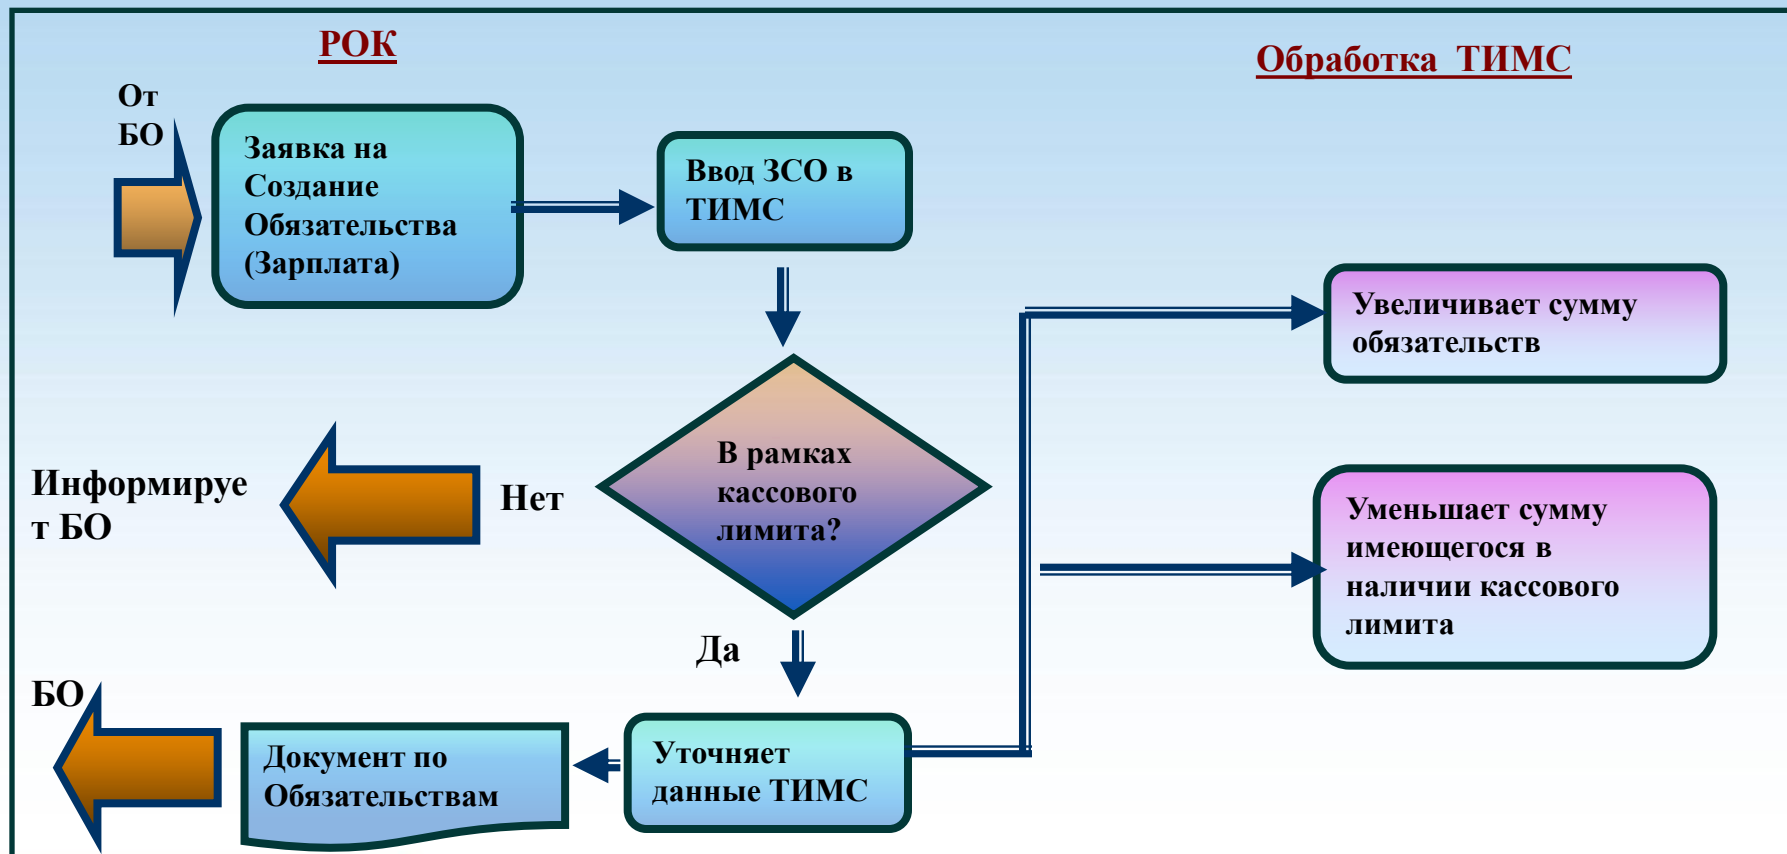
РОК

Обработка ТИМС

От БО

Заявка на Создание Обязательства (Зарплата)

Ввод ЗСО в ТИМС

Увеличивает сумму обязательств

В рамках кассового лимита?

Информирует БО

Нет

Уменьшает сумму имеющегося в наличии кассового лимита

Да

БО

Документ по Обязательствам

Уточняет данные ТИМС